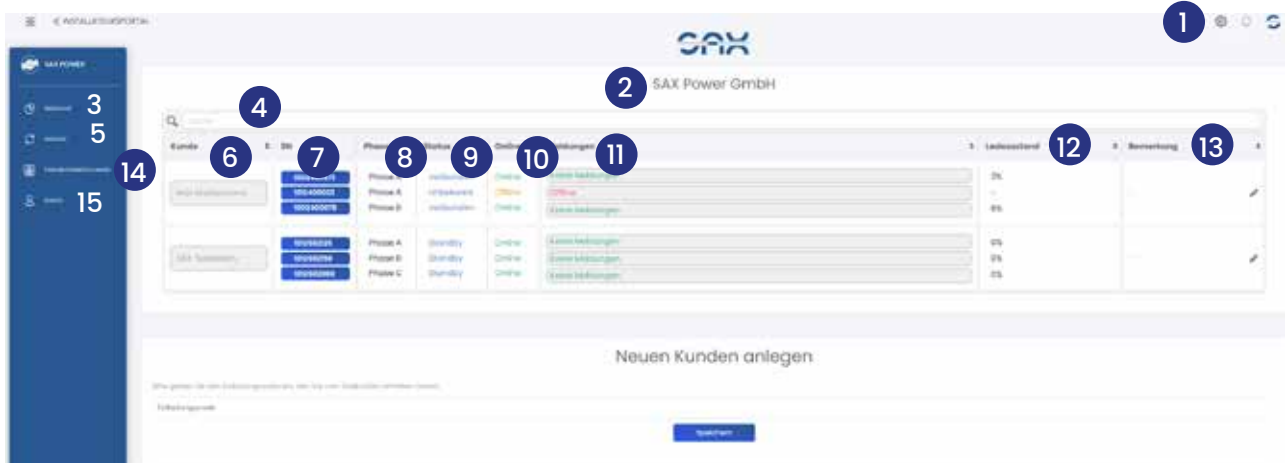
< INSTALLATEURSPORTAL

1

SAX

SAX POWER

2 SAX Power GmbH

3

5

14

15

4

Kunde 6 SN 7 Phase 8 Status 9 Online 10 Meldungen 11 Ladezustand 12 Bemerkung 13

| | | | | | | | |
|---|---|---|---|---|---|---|---|
| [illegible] | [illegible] | Phase A | Unbekannt | Offline | Offline | – | |
| | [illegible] | Phase B | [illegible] | Online | Keine Meldungen | 0% | |
| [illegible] | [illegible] | Phase A | Standby | Online | Keine Meldungen | 0% | |
| | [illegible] | Phase B | Standby | Online | Keine Meldungen | 0% | |
| | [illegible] | Phase C | Standby | Online | Keine Meldungen | 0% | |

Neuen Kunden anlegen

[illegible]

Speichern